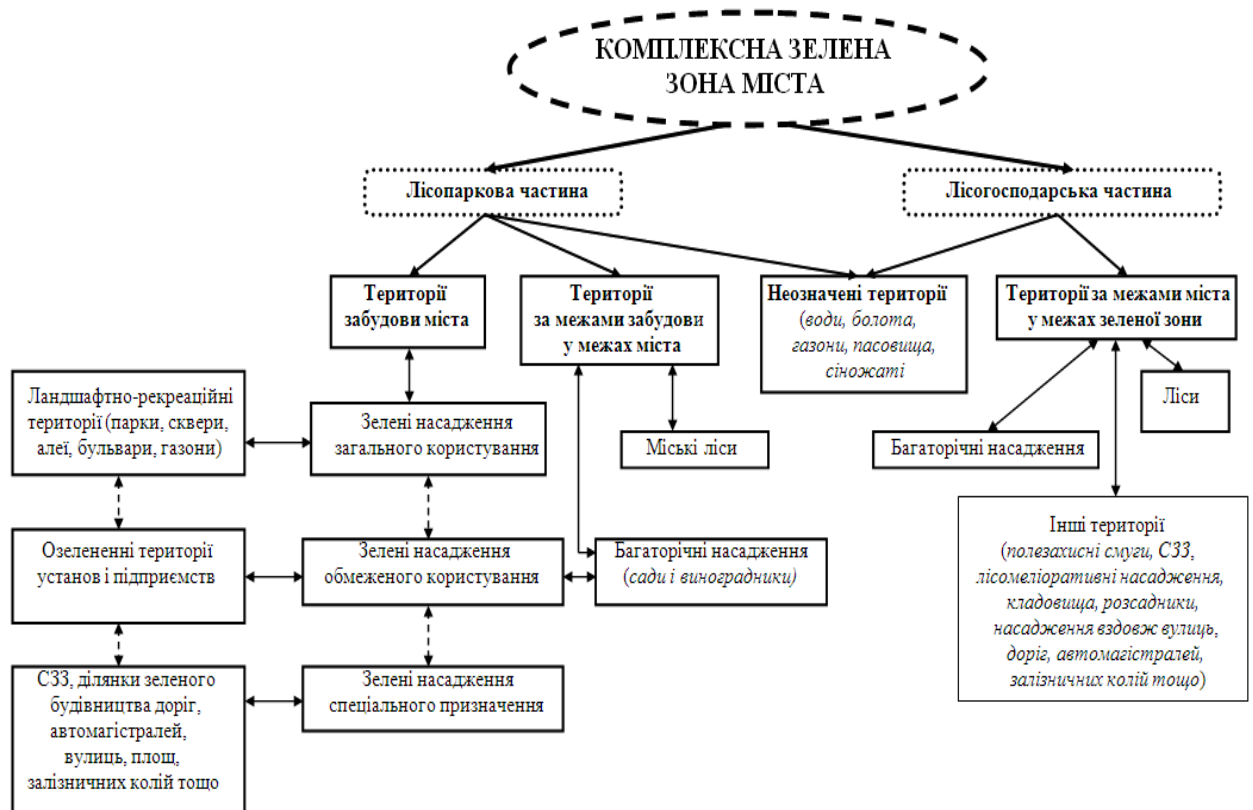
КОМПЛЕКСНА ЗЕЛЕНА ЗОНА МІСТА

Лісопаркова частина

Лісогосподарська частина

Території забудови міста

Території за межами забудови у межах міста

Неозначені території (води, болота, газони, пасовища, сіножаті

Території за межами міста у межах зеленої зони

Ландшафтно-рекреаційні території (парки, сквери, алеї, бульвари, газони)

Зелені насадження загального користування

Міські ліси

Багаторічні насадження

Ліси

Озелененні території установ і підприємств

Зелені насадження обмеженого користування

Багаторічні насадження (сади і виноградники)

Інші території (полезахисні смуги, СЗЗ, лісомеліоративні насадження, кладовища, розсадники, насадження вздовж вулиць, доріг, автомагістралей, залізничних колій тощо)

СЗЗ, ділянки зеленого будівництва доріг, автомагістралей, вулиць, площ, залізничних колій тощо

Зелені насадження спеціального призначення